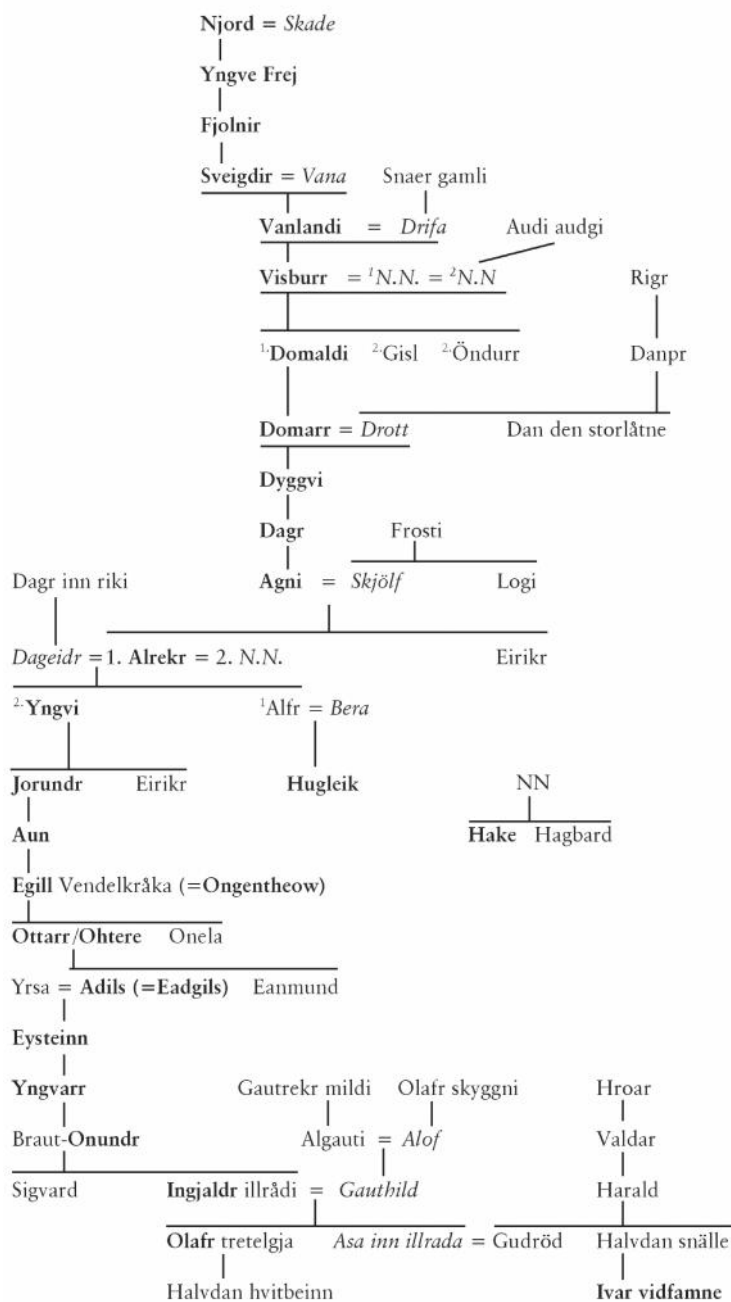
Njord = Skade

Yngve Frej

Fjolnir

Sveigdir = Vana

Snaer gamli

Vanlandi = Drifa

Audi audgi

Visburr = $^1$N.N. = $^2$N.N

Rigr

$^{1.}$Domaldi $^{2.}$Gisl $^{2.}$Öndurr

Danpr

Domarr = Drott

Dan den storlåtne

Dyggvi

Dagr

Frosti

Dagr inn riki

Agni = Skjölf

Logi

Dageidr = 1. Alrekr = 2. N.N.

Eirikr

$^{2.}$Yngvi

$^1$Alfr = Bera

Jorundr Eirikr

Hugleik

NN

Hake Hagbard

Aun

Egill Vendelkråka (=Ongentheow)

Ottarr/Ohtere Onela

Yrsa = Adils (=Eadgils) Eanmund

Eysteinn

Yngvarr

Gautrekr mildi

Olafr skyggni

Hroar

Braut-Onundr

Algauti = Alof

Valdar

Sigvard

Ingjaldr illrådi = Gauthild

Harald

Olafr tretelgja

Asa inn illrada = Gudröd

Halvdan snälle

Halvdan hvitbeinn

Ivar vidfamne